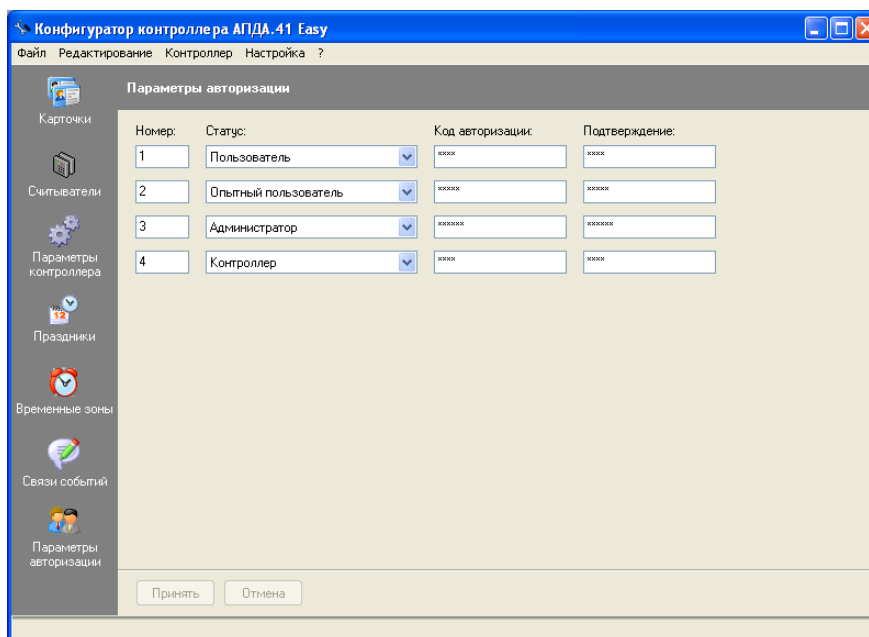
Конфигуратор контроллера АПДА.41 Easy

Файл Редактирование Контроллер Настройка ?

Карточки

Считыватели

Параметры контроллера

Праздники

Временные зоны

Связи событий

Параметры авторизации

Параметры авторизации

| Номер: | Статус: | Код авторизации: | Подтверждение: |
|---|---|---|---|
| 1 | Пользователь | **** | **** |
| 2 | Опытный пользователь | ***** | ***** |
| 3 | Администратор | ****** | ****** |
| 4 | Контроллер | **** | **** |

Принять Отмена